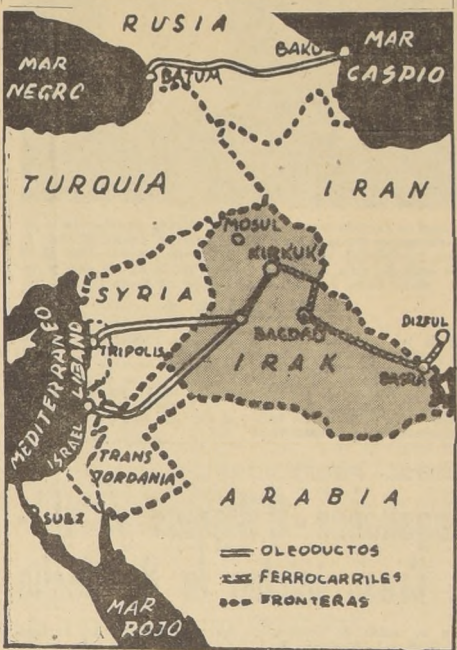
RUSIA

MAR NEGRO

BATUM

BAKU

MAR CASPIO

TURQUIA

IRAN

MOSUL

KIRKUK

SYRIA

MEDITERRANEO

LIBANO

TRIPOLIS

BAGDAD

IRAK

DIZFUL

BASRA

ISRAEL

TRANS JORDANIA

ARABIA

SUEZ

MAR ROJO

OLEODUCTOS

FERROCARRILES

FRONTERAS